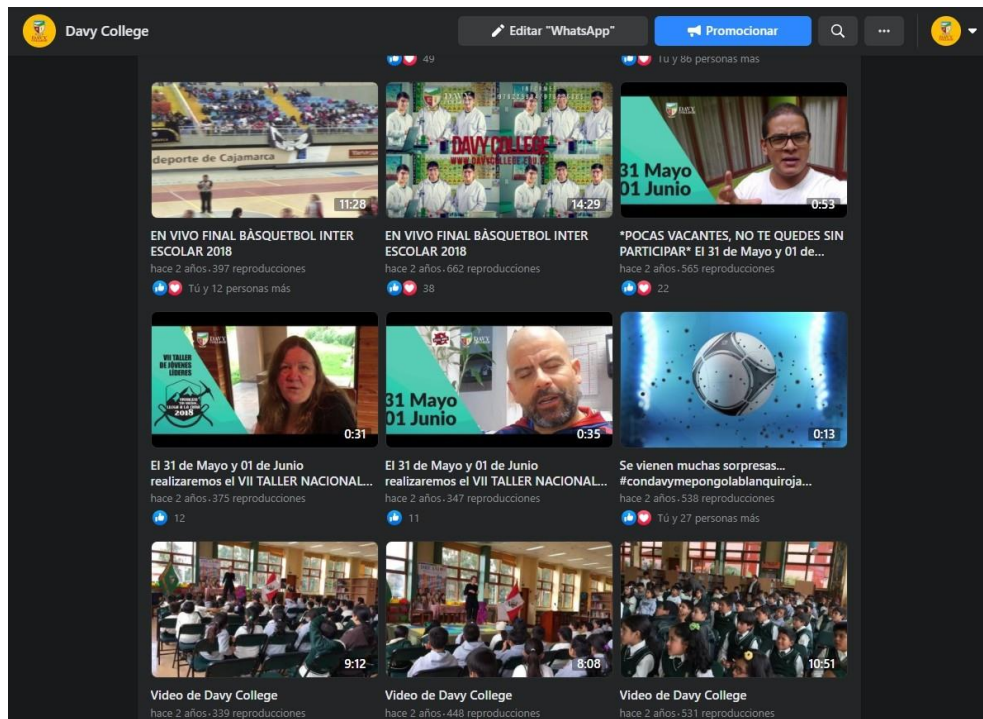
Davy College

Editar "WhatsApp"

Promocionar

49

Tú y 86 personas más

deporte de Cajamarca

11:28

DAVY COLLEGE

WWW.DAVYCOLLEGE.EDU.PE

14:29

DAVY

31 Mayo
01 Junio

0:53

EN VIVO FINAL BÀSQUETBOL INTER ESCOLAR 2018
hace 2 años · 397 reproducciones
Tú y 12 personas más

EN VIVO FINAL BÀSQUETBOL INTER ESCOLAR 2018
hace 2 años · 662 reproducciones
38

*POCAS VACANTES, NO TE QUEDES SIN PARTICIPAR* El 31 de Mayo y 01 de...
hace 2 años · 565 reproducciones
22

VII TALLER DE JÓVENES LÍDERES

2018

0:31

31 Mayo
01 Junio

0:35

0:13

El 31 de Mayo y 01 de Junio realizaremos el VII TALLER NACIONAL...
hace 2 años · 375 reproducciones
12

El 31 de Mayo y 01 de Junio realizaremos el VII TALLER NACIONAL...
hace 2 años · 347 reproducciones
11

Se vienen muchas sorpresas... #condavymepongolablanquiroja...
hace 2 años · 538 reproducciones
Tú y 27 personas más

9:12

8:08

10:51

Video de Davy College
hace 2 años · 339 reproducciones

Video de Davy College
hace 2 años · 448 reproducciones

Video de Davy College
hace 2 años · 531 reproducciones